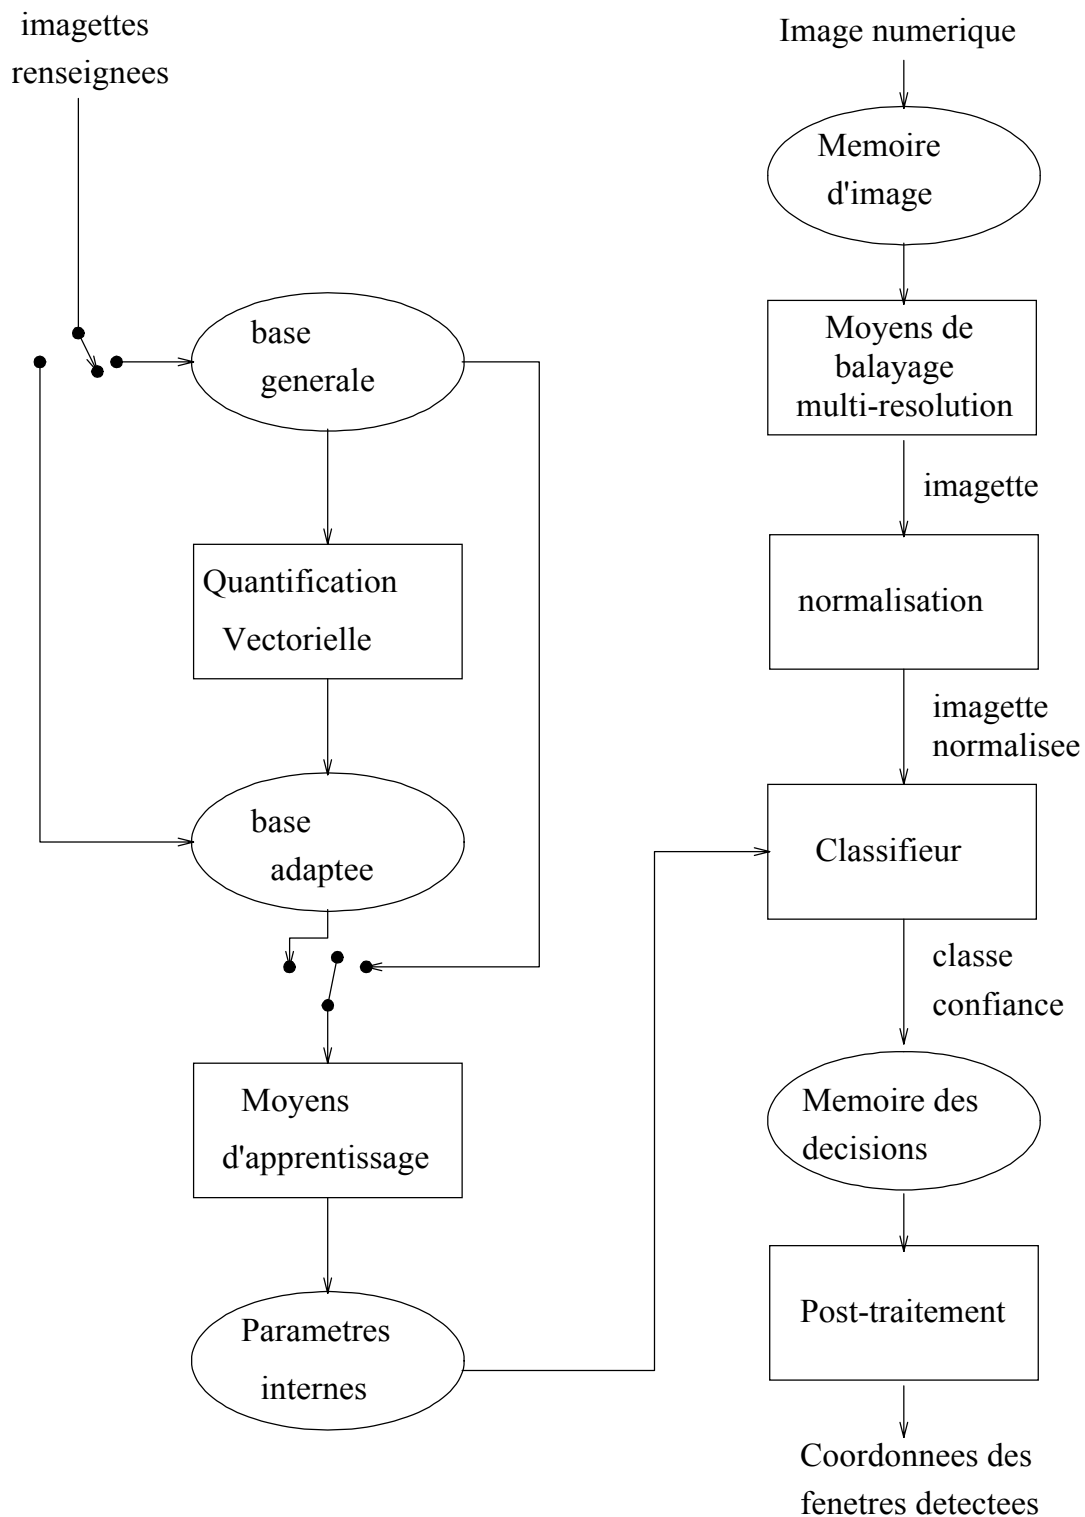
imagettes renseignees

base generale

Quantification Vectorielle

base adaptee

Moyens d'apprentissage

Parametres internes

Image numerique

Memoire d'image

Moyens de balayage multi-resolution

imagette

normalisation

imagette normalisee

Classifieur

classe confiance

Memoire des decisions

Post-traitement

Coordonnees des fenetres detectees